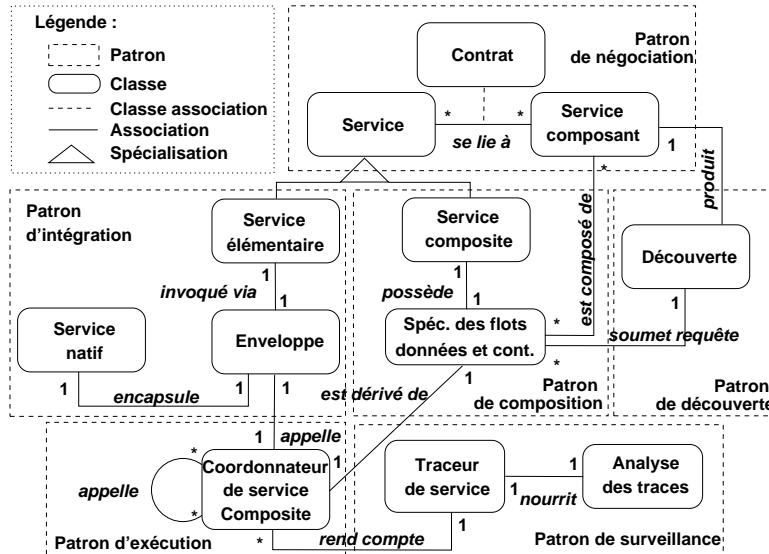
Légende :
Patron
Classe
Classe association
Association
Spécialisation

Patron de négociation
Contrat
Service
Service composant
*
*
se lie à
1
produit
*

Patron d'intégration
Service élémentaire
1
invoqué via
1
Service natif
Enveloppe
1
encapsule
1
1

Service composite
1
possède
1
Spéc. des flots données et cont.
*
est composé de
*
soumet requête
1
est dérivé de
Patron de composition

Découverte
1
Patron de découverte

1
appelle
*
appelle
*
Coordonnateur de service Composite
1
Patron d'exécution
*
rend compte
1

Traceur de service
1
nourrit
1
Analyse des traces
Patron de surveillance